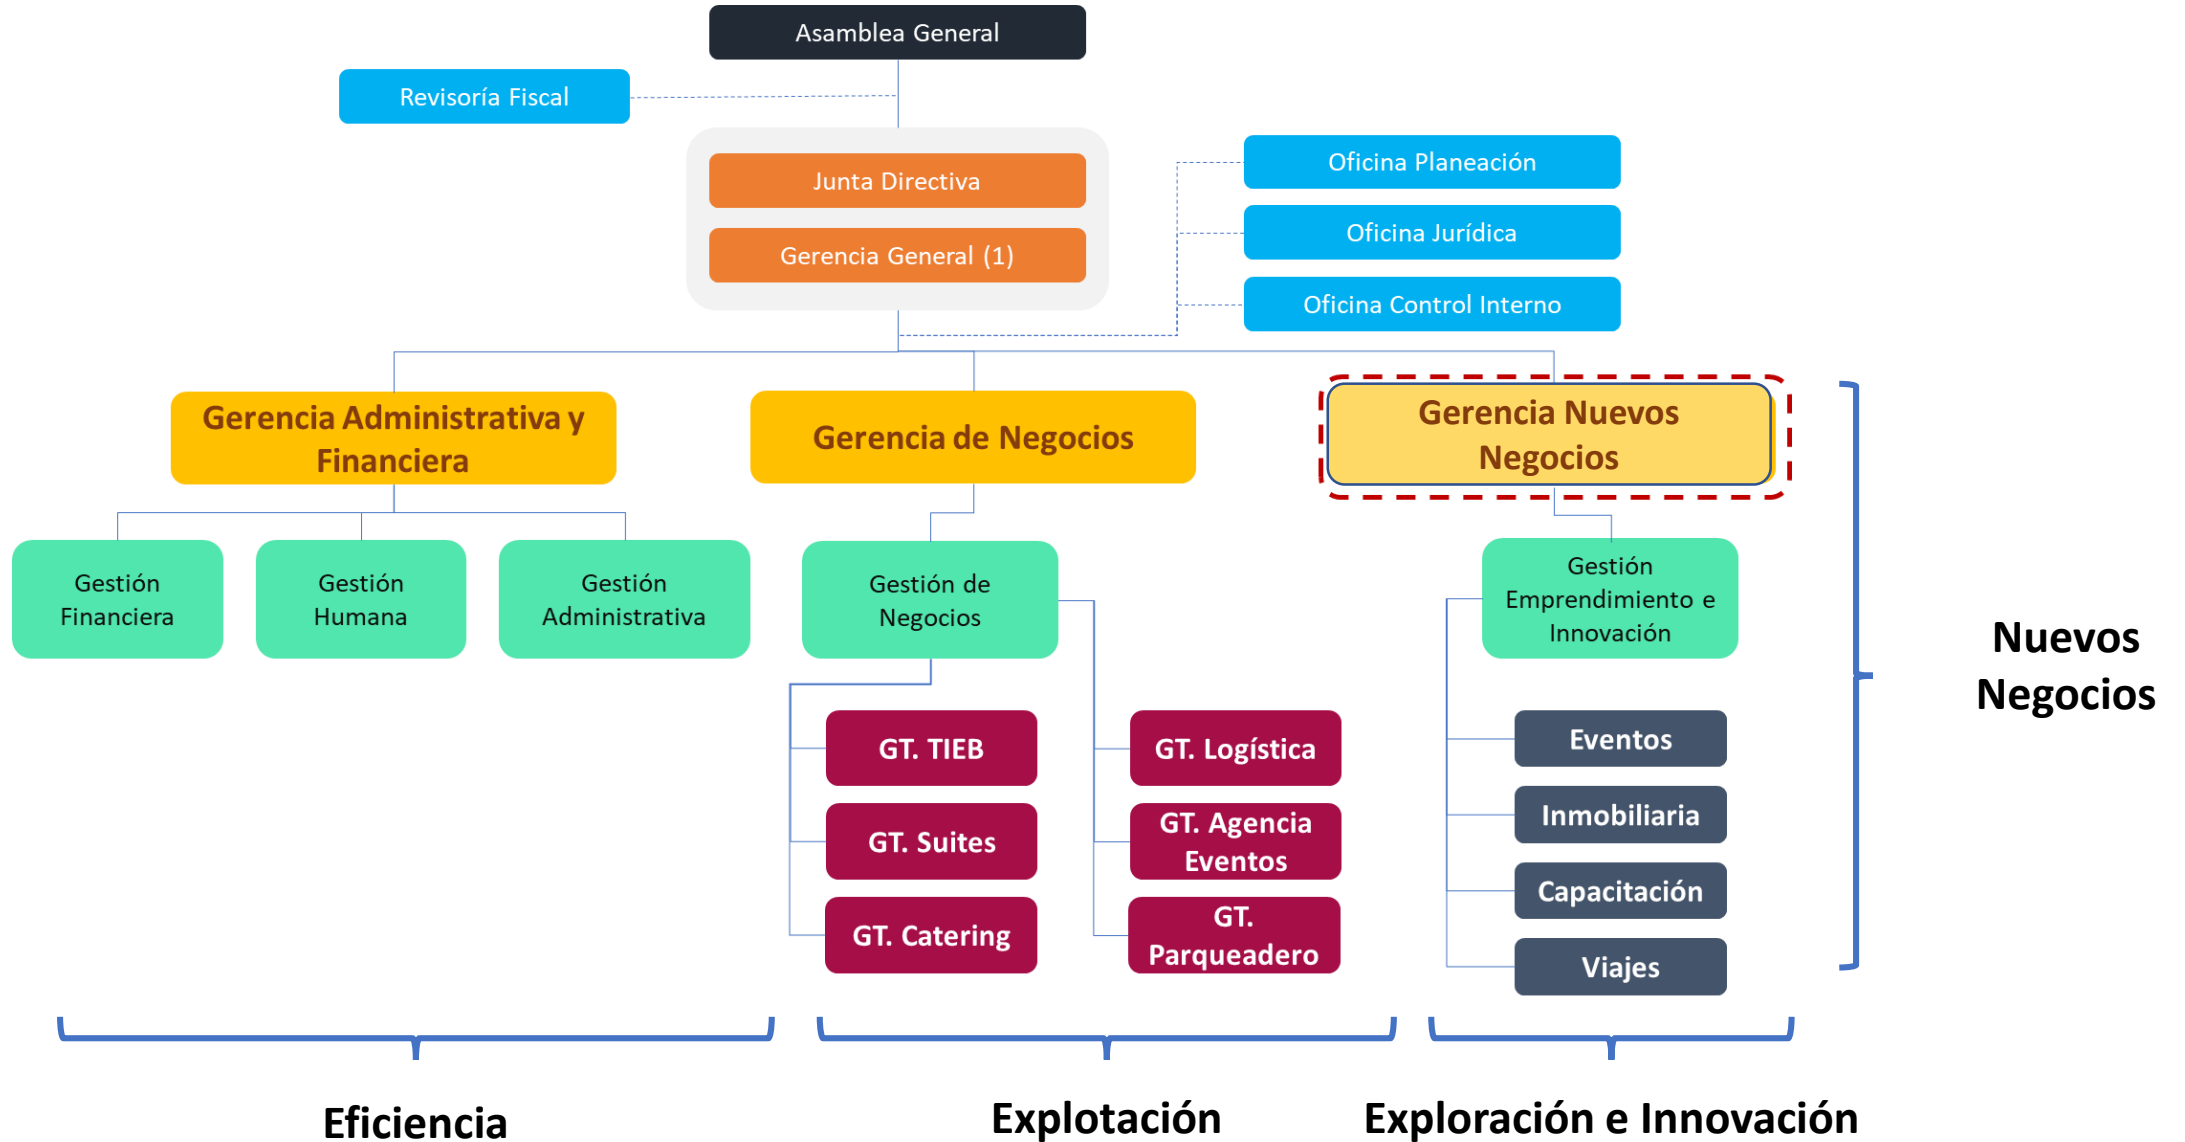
Asamblea General

Revisoría Fiscal

Junta Directiva

Gerencia General (1)

Oficina Planeación

Oficina Jurídica

Oficina Control Interno

Gerencia Administrativa y Financiera

Gerencia de Negocios

Gerencia Nuevos Negocios

Gestión Financiera

Gestión Humana

Gestión Administrativa

Gestión de Negocios

Gestión Emprendimiento e Innovación

GT. TIEB

GT. Suites

GT. Catering

GT. Logística

GT. Agencia Eventos

GT. Parqueadero

Eventos

Inmobiliaria

Capacitación

Viajes

Nuevos Negocios

Eficiencia

Explotación

Exploración e Innovación